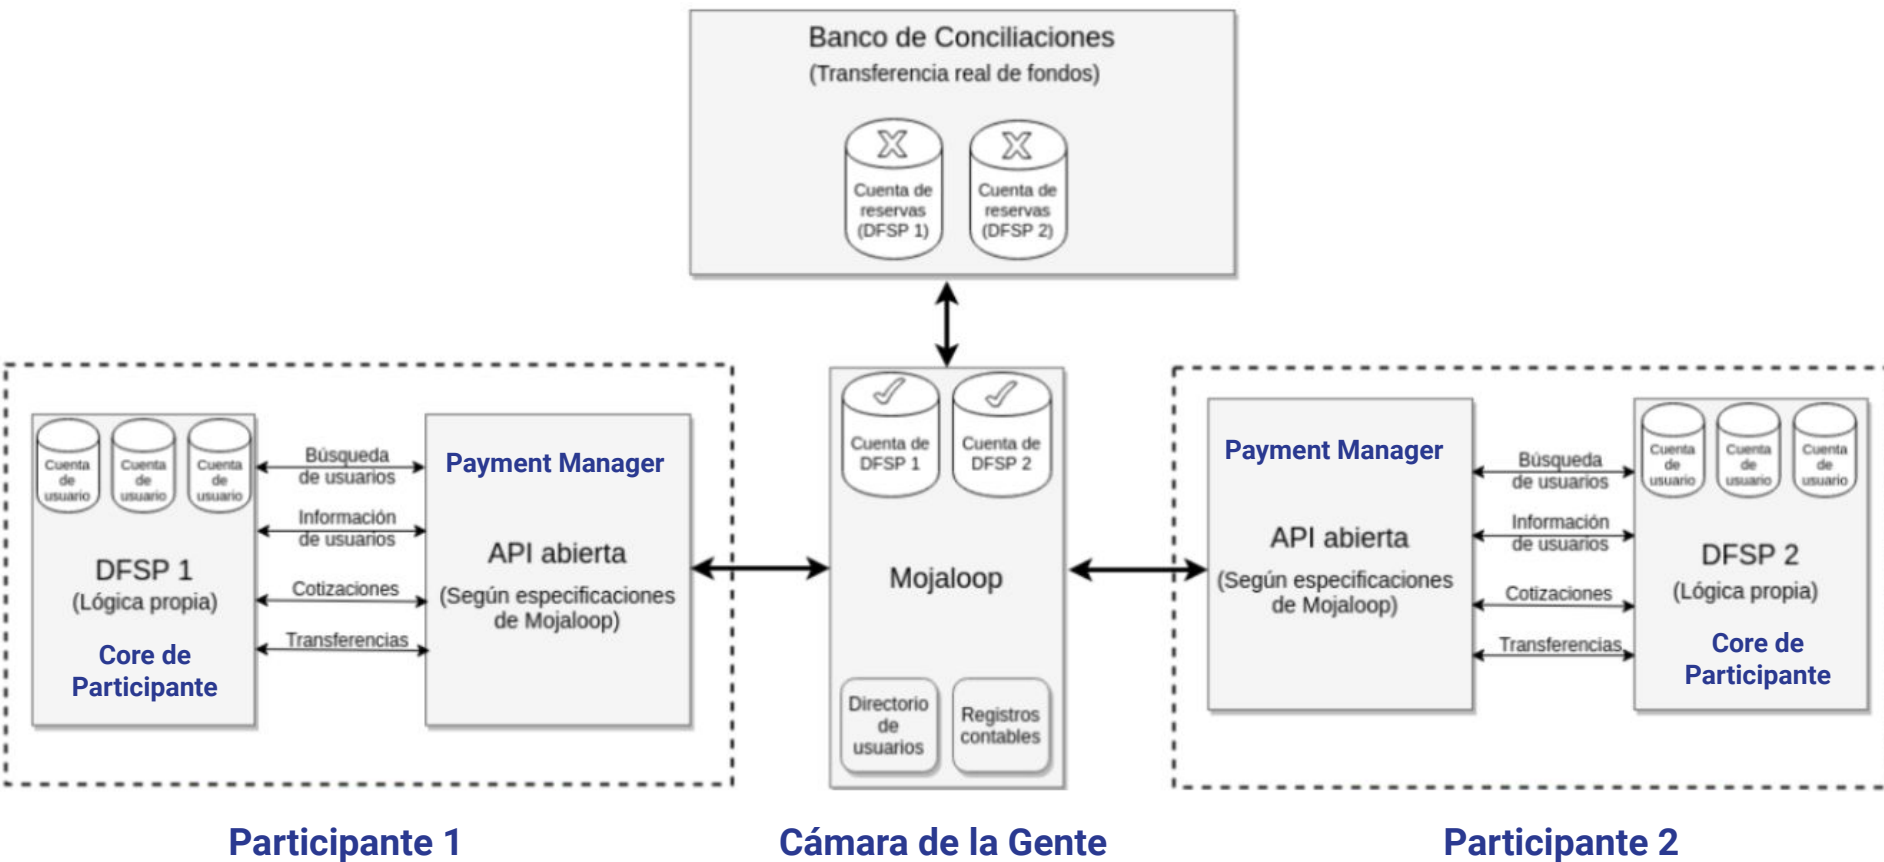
Banco de Conciliaciones
(Transferencia real de fondos)

Cuenta de reservas (DFSP 1)

Cuenta de reservas (DFSP 2)

Cuenta de usuario

Cuenta de usuario

Cuenta de usuario

DFSP 1
(Lógica propia)

Core de Participante

Búsqueda de usuarios

Información de usuarios

Cotizaciones

Transferencias

Payment Manager

API abierta
(Según especificaciones de Mojaloop)

Cuenta de DFSP 1

Cuenta de DFSP 2

Mojaloop

Directorio de usuarios

Registros contables

Payment Manager

API abierta
(Según especificaciones de Mojaloop)

Búsqueda de usuarios

Información de usuarios

Cotizaciones

Transferencias

Cuenta de usuario

Cuenta de usuario

Cuenta de usuario

DFSP 2
(Lógica propia)

Core de Participante

Participante 1

Cámara de la Gente

Participante 2